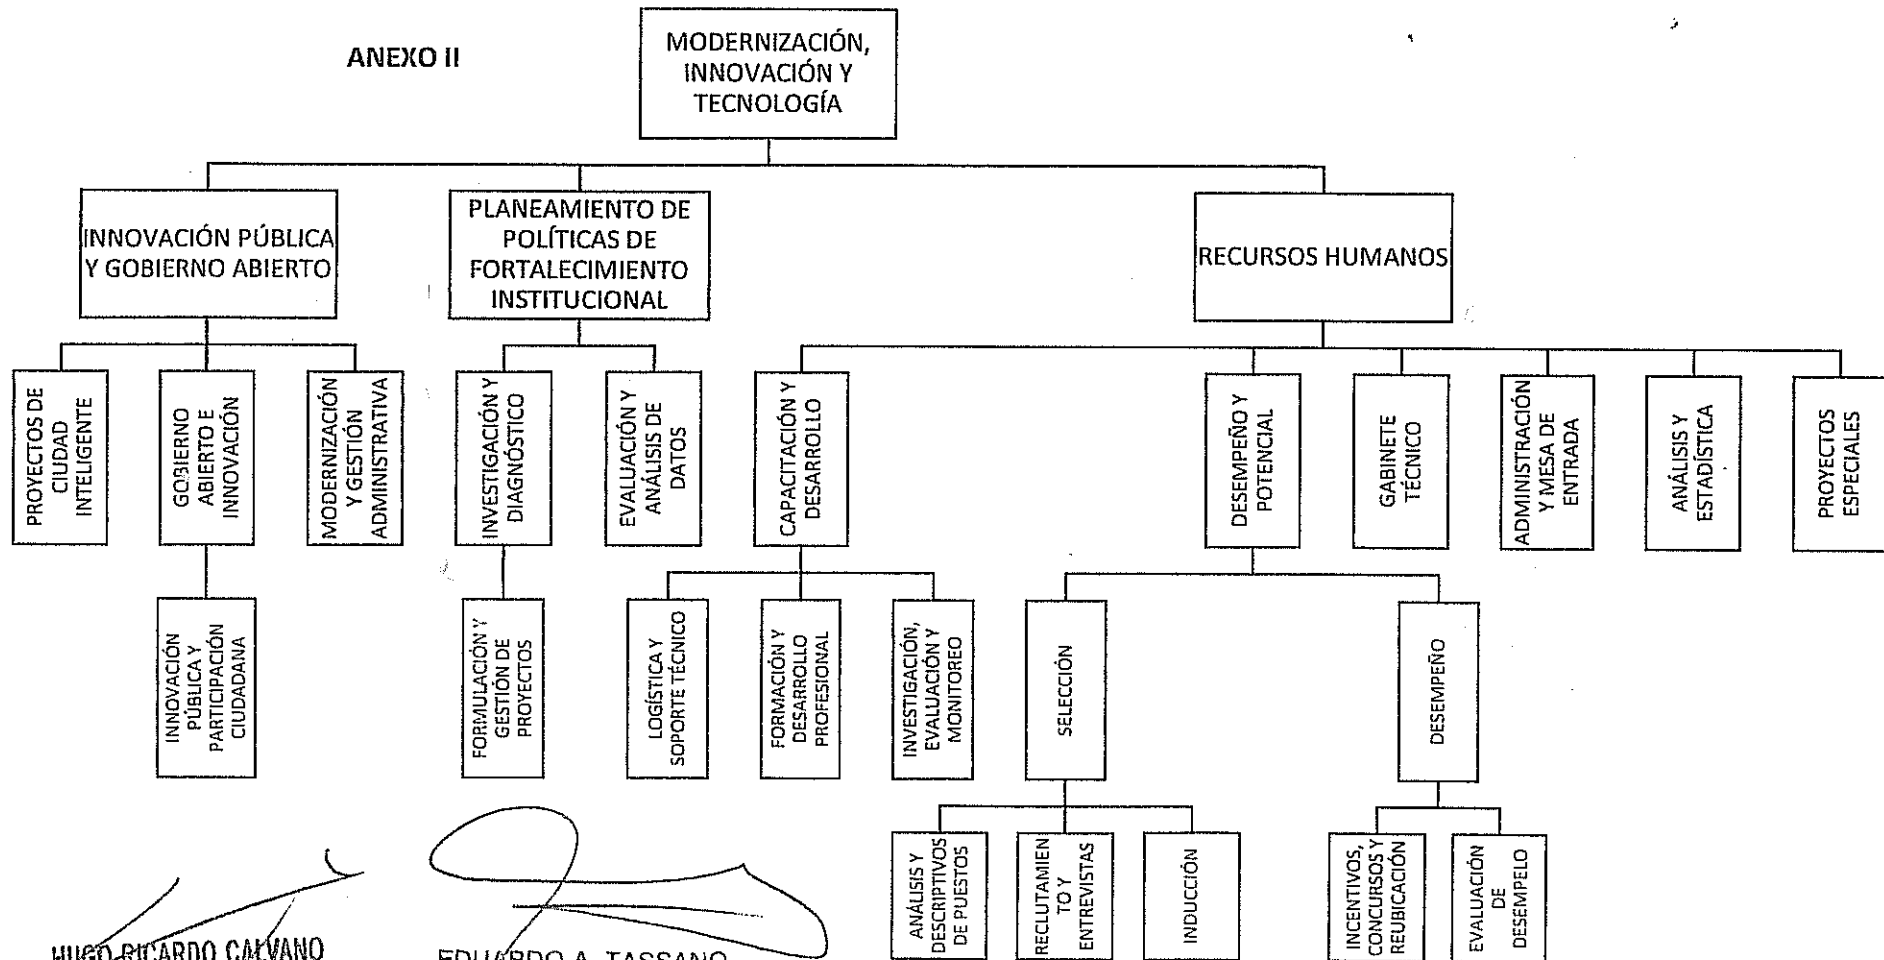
ANEXO II

MODERNIZACIÓN, INNOVACIÓN Y TECNOLOGÍA

INNOVACIÓN PÚBLICA Y GOBIERNO ABIERTO

PLANEAMIENTO DE POLÍTICAS DE FORTALECIMIENTO INSTITUCIONAL

RECURSOS HUMANOS

PROYECTOS DE CIUDAD INTELIGENTE

GOBIERNO ABIERTO E INNOVACIÓN

MODERNIZACIÓN Y GESTIÓN ADMINISTRATIVA

INVESTIGACIÓN Y DIAGNÓSTICO

EVALUACIÓN Y ANÁLISIS DE DATOS

CAPACITACIÓN Y DESARROLLO

DESEMPEÑO Y POTENCIAL

GABINETE TÉCNICO

ADMINISTRACIÓN Y MESA DE ENTRADA

ANÁLISIS Y ESTADÍSTICA

PROYECTOS ESPECIALES

INNOVACIÓN PÚBLICA Y PARTICIPACIÓN CIUDADANA

FORMULACIÓN Y GESTIÓN DE PROYECTOS

LOGÍSTICA Y SOPORTE TÉCNICO

FORMACIÓN Y DESARROLLO PROFESIONAL

INVESTIGACIÓN, EVALUACIÓN Y MONITOREO

SELECCIÓN

DESEMPEÑO

ANÁLISIS Y DESCRIPTIVOS DE PUESTOS

RECLUTAMIENTO Y ENTREVISTAS

INDUCCIÓN

INCENTIVOS, CONCURSOS Y REUBICACIÓN

EVALUACIÓN DE DESEMPELO

HUGO RICARDO CALVANO

EDUARDO A. TASSANO